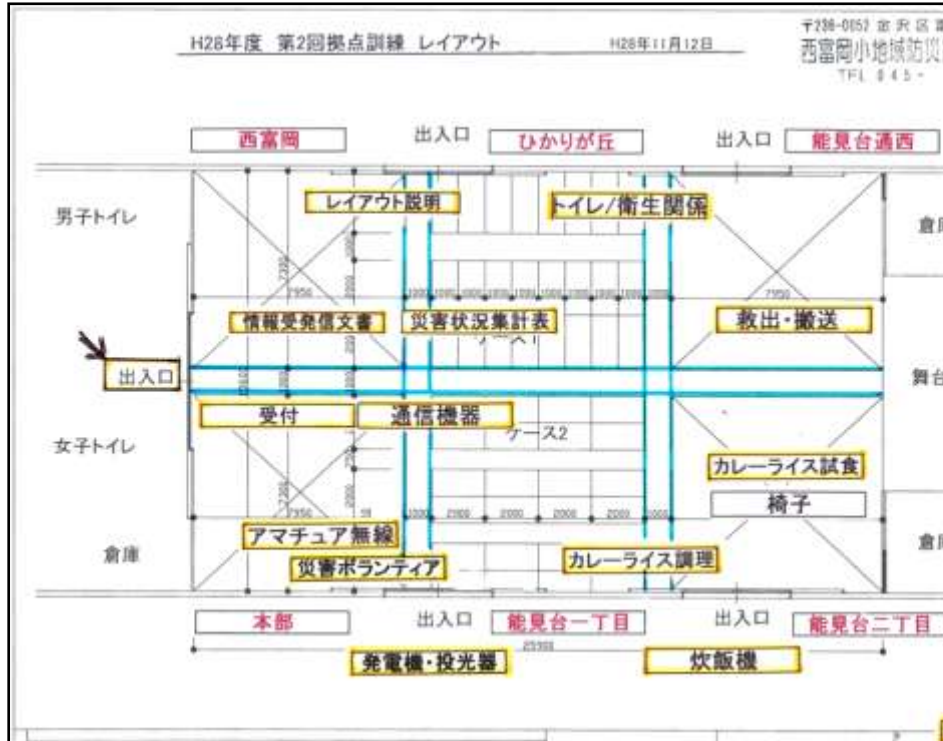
H26年度 第2回拠点訓練 レイアウト H26年11月12日

〒236-0052 金沢区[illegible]
西富岡小地域防災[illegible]
TEL 045-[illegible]

西富岡
出入口
ひかりが丘
出入口
能見台通西

男子トイレ
レイアウト説明
トイレ/衛生関係
倉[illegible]

7950
1000 1000 1000 1000 1000 1000 1000 1000
7950

情報受発信文書
災害状況集計表
ケース1
救出・搬送

出入口
舞台

受付
通信機器
ケース2

女子トイレ

カレーライス試食
椅子

7950
2000 2000 2000 2000 2000

アマチュア無線
倉庫
災害ボランティア
カレーライス調理
倉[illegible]

本部
出入口
能見台一丁目
出入口
能見台二丁目

25300

発電機・投光器
炊飯機